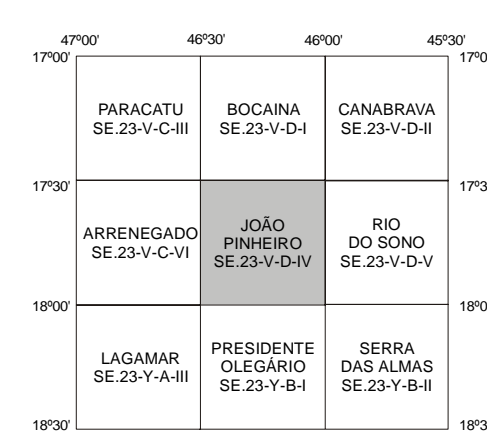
47º00' 46º30' 46º00' 45º30'

17º00' 17º0

| PARACATU SE.23-V-C-III | BOCAINA SE.23-V-D-I | CANABRAVA SE.23-V-D-II |
|---|---|---|
| ARRENEGADO SE.23-V-C-VI | JOÃO PINHEIRO SE.23-V-D-IV | RIO DO SONO SE.23-V-D-V |
| LAGAMAR SE.23-Y-A-III | PRESIDENTE OLEGÁRIO SE.23-Y-B-I | SERRA DAS ALMAS SE.23-Y-B-II |

17º30' 17º3

18º00' 18º0

18º30' 18º3